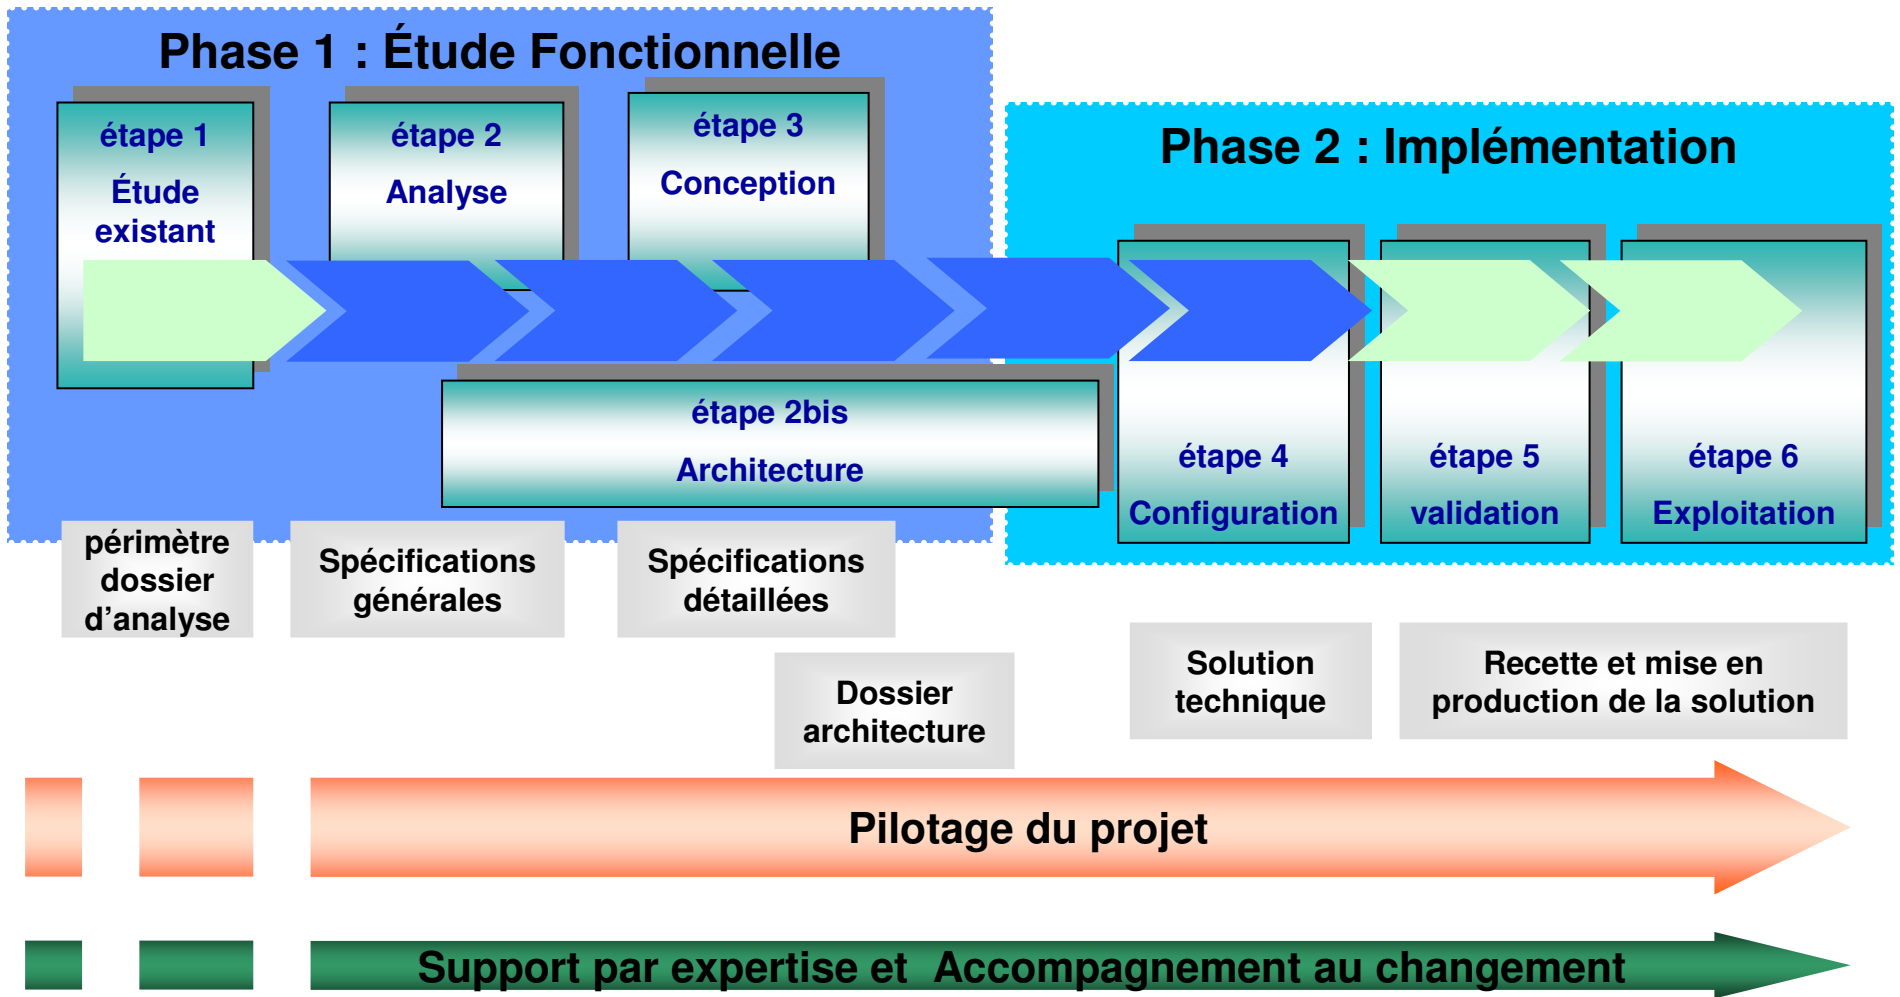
Phase 1 : Étude Fonctionnelle

étape 1
Étude existant

étape 2
Analyse

étape 3
Conception

Phase 2 : Implémentation

étape 2bis
Architecture

étape 4
Configuration

étape 5
validation

étape 6
Exploitation

périmètre dossier d'analyse

Spécifications générales

Spécifications détaillées

Dossier architecture

Solution technique

Recette et mise en production de la solution

Pilotage du projet

Support par expertise et Accompagnement au changement